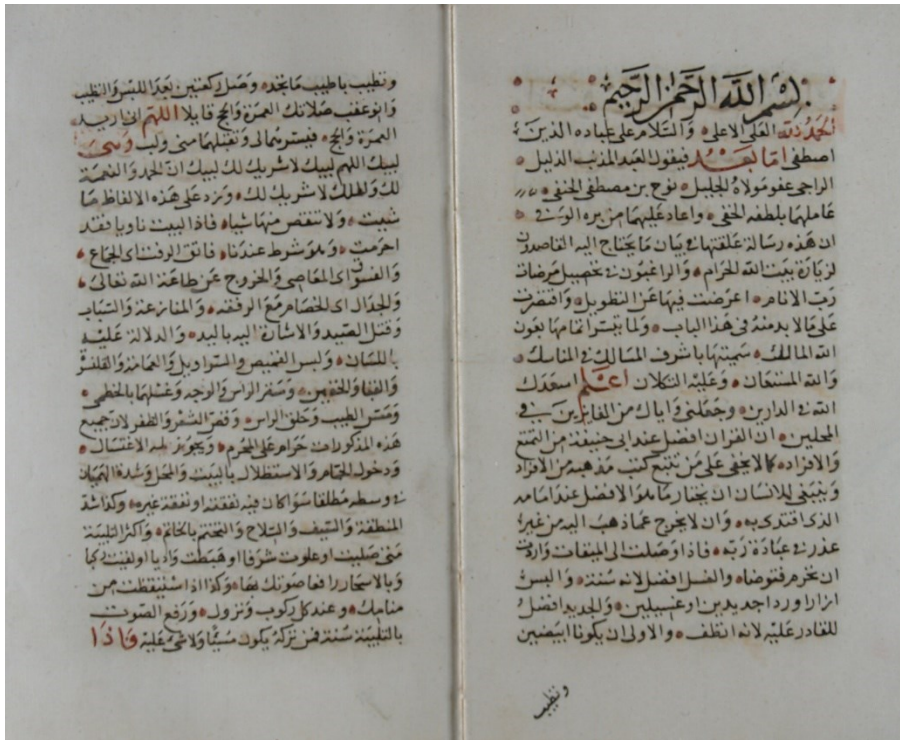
بسم الله الرحمن الرحيم

الحمد لله العلي الاعلى والسلام على عباده الذين اصطفى اما بعد فيقول العبد المذنب الذليل الراجي عفو مولاه الجليل نوح بن مصطفى الحنفي عاملهما بلطفه الخفي واعاد عليهما من بره الوفي ان هذه رسالة علقتها في بيان ما يحتاج اليه القاصدون لزيارة بيت الله الحرام والراغبون في تحصيل مرضات رب الانام اعرضت فيها عن التطويل واقتصرت على ما لا بد منه في هذا الباب ولما يسر الله تمامها بعون الله المالك سميتها باشرف المسالك في المناسك والله المستعان وعليه التكلان اعلم اسعدك الله في الدارين وجعلني واياك من الفائزين في المحلين ان القران افضل عند ابي حنيفة من التمتع والافراد ولا يخفى على من يتتبع كتب مذهبه من الافراد وينبغي للانسان ان يختار ما هو الافضل عند امامه الذي اقتدى به وان لا يخرج عما ذهب اليه من غير عذر في عبادة ربه فاذا وصلنا الى الميقات واردت ان تحرم فتوضأ والغسل افضل لانه سنة والبس ازارا ورداء جديدين او غسيلين والجديد افضل للقادر عليه لانه انظف والاول ان يكونا ابيضين

وتطيب

وتطيب باطيب ما تجده وصل ركعتين بعد اللبس والتطيب واقرأ عقب صلاتك العمرة والحج قائلا اللهم اني اريد العمرة والحج فيسرهما لي وتقبلهما مني ولب وهي لبيك اللهم لبيك لبيك لا شريك لك لبيك ان الحمد والنعمة لك والملك لا شريك لك وزد على هذه الالفاظ ما شئت ولا تنقص منها شيئا فاذا لبيت ناويا فقد احرمت وهو شرط عندنا فاتق الرفث اي الجماع والفسوق اي المعاصي والخروج عن طاعة الله تعالى والجدال اي الخصام مع الرفقة والمنازعة والسباب وقتل الصيد والاشارة اليه باليد والدلالة عليه باللسان ولبس القميص والسراويل والعمامة والقلنسوة والقباء والخفين وستر الراس والوجه وغسلهما بالخطمي ومس الطيب وحلق الراس وقص الشعر والظفر لان جميع هذه المذكورات حرام على المحرم ويجوز له الاغتسال ودخول الحمام والاستظلال بالبيت والمحمل وشد الهميان في وسطه مطلقا سواء كان فيه نفقته او نفقة غيره وكذا شد المنطقة والسيف والسلاح والتختم بالخاتم واكثر التلبية متى صليت او علوت شرفا او هبطت واديا او لقيت ركبا وبالاسحار را فعا صوتك بها وكذا اذا استيقظت من منامك وعند كل ركوب ونزول ورفع الصوت بالتلبية سنة فمن تركه يكون مسيئا ولا شيء عليه فاذا

وتطيب